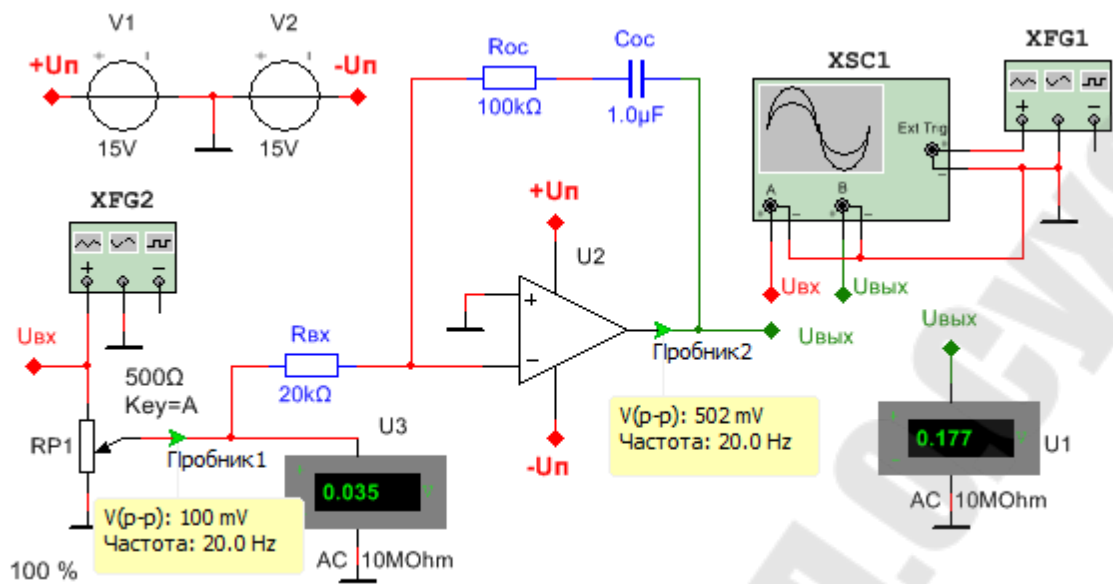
V1
V2
+Uп
-Uп
15V
15V
Roc
100kΩ
Coc
1.0µF
XSC1
Ext Trg
A
B
XFG1
+
XFG2
+
Uвх
500Ω
Key=A
RP1
Rвх
20kΩ
+Uп
U2
+
−
-Uп
Пробник2
Uвых
Uвх
Uвых
Uвых
V(p-p): 502 mV
Частота: 20.0 Hz
Пробник1
U3
0.035
V
V(p-p): 100 mV
Частота: 20.0 Hz
AC 10MOhm
0.177
V
U1
AC 10MOhm
100 %